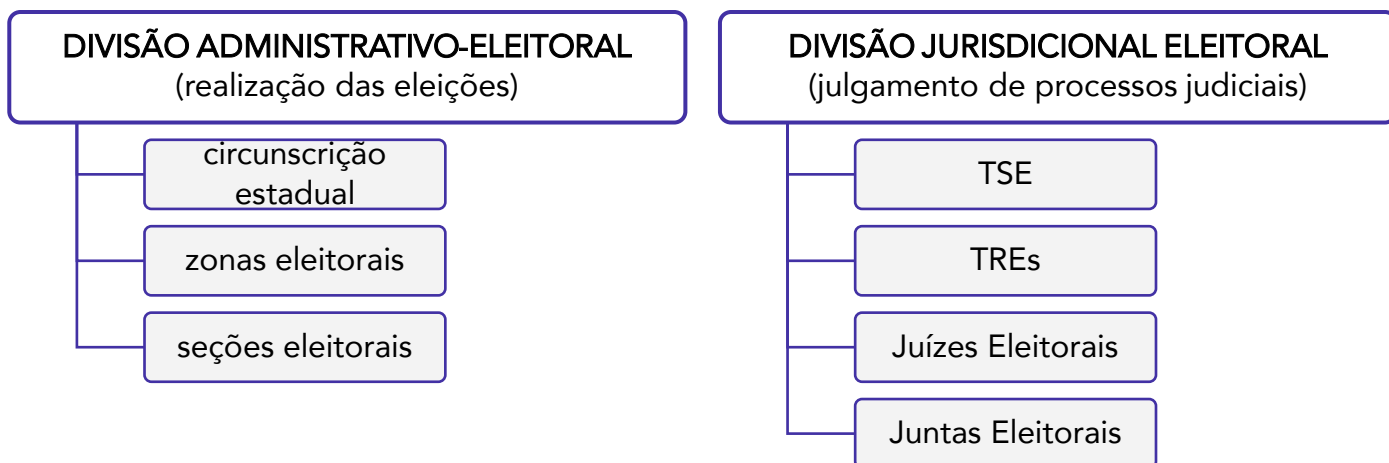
DIVISÃO ADMINISTRATIVO-ELEITORAL
(realização das eleições)

circunscrição estadual

zonas eleitorais

seções eleitorais

DIVISÃO JURISDICIONAL ELEITORAL
(julgamento de processos judiciais)

TSE

TREs

Juízes Eleitorais

Juntas Eleitorais